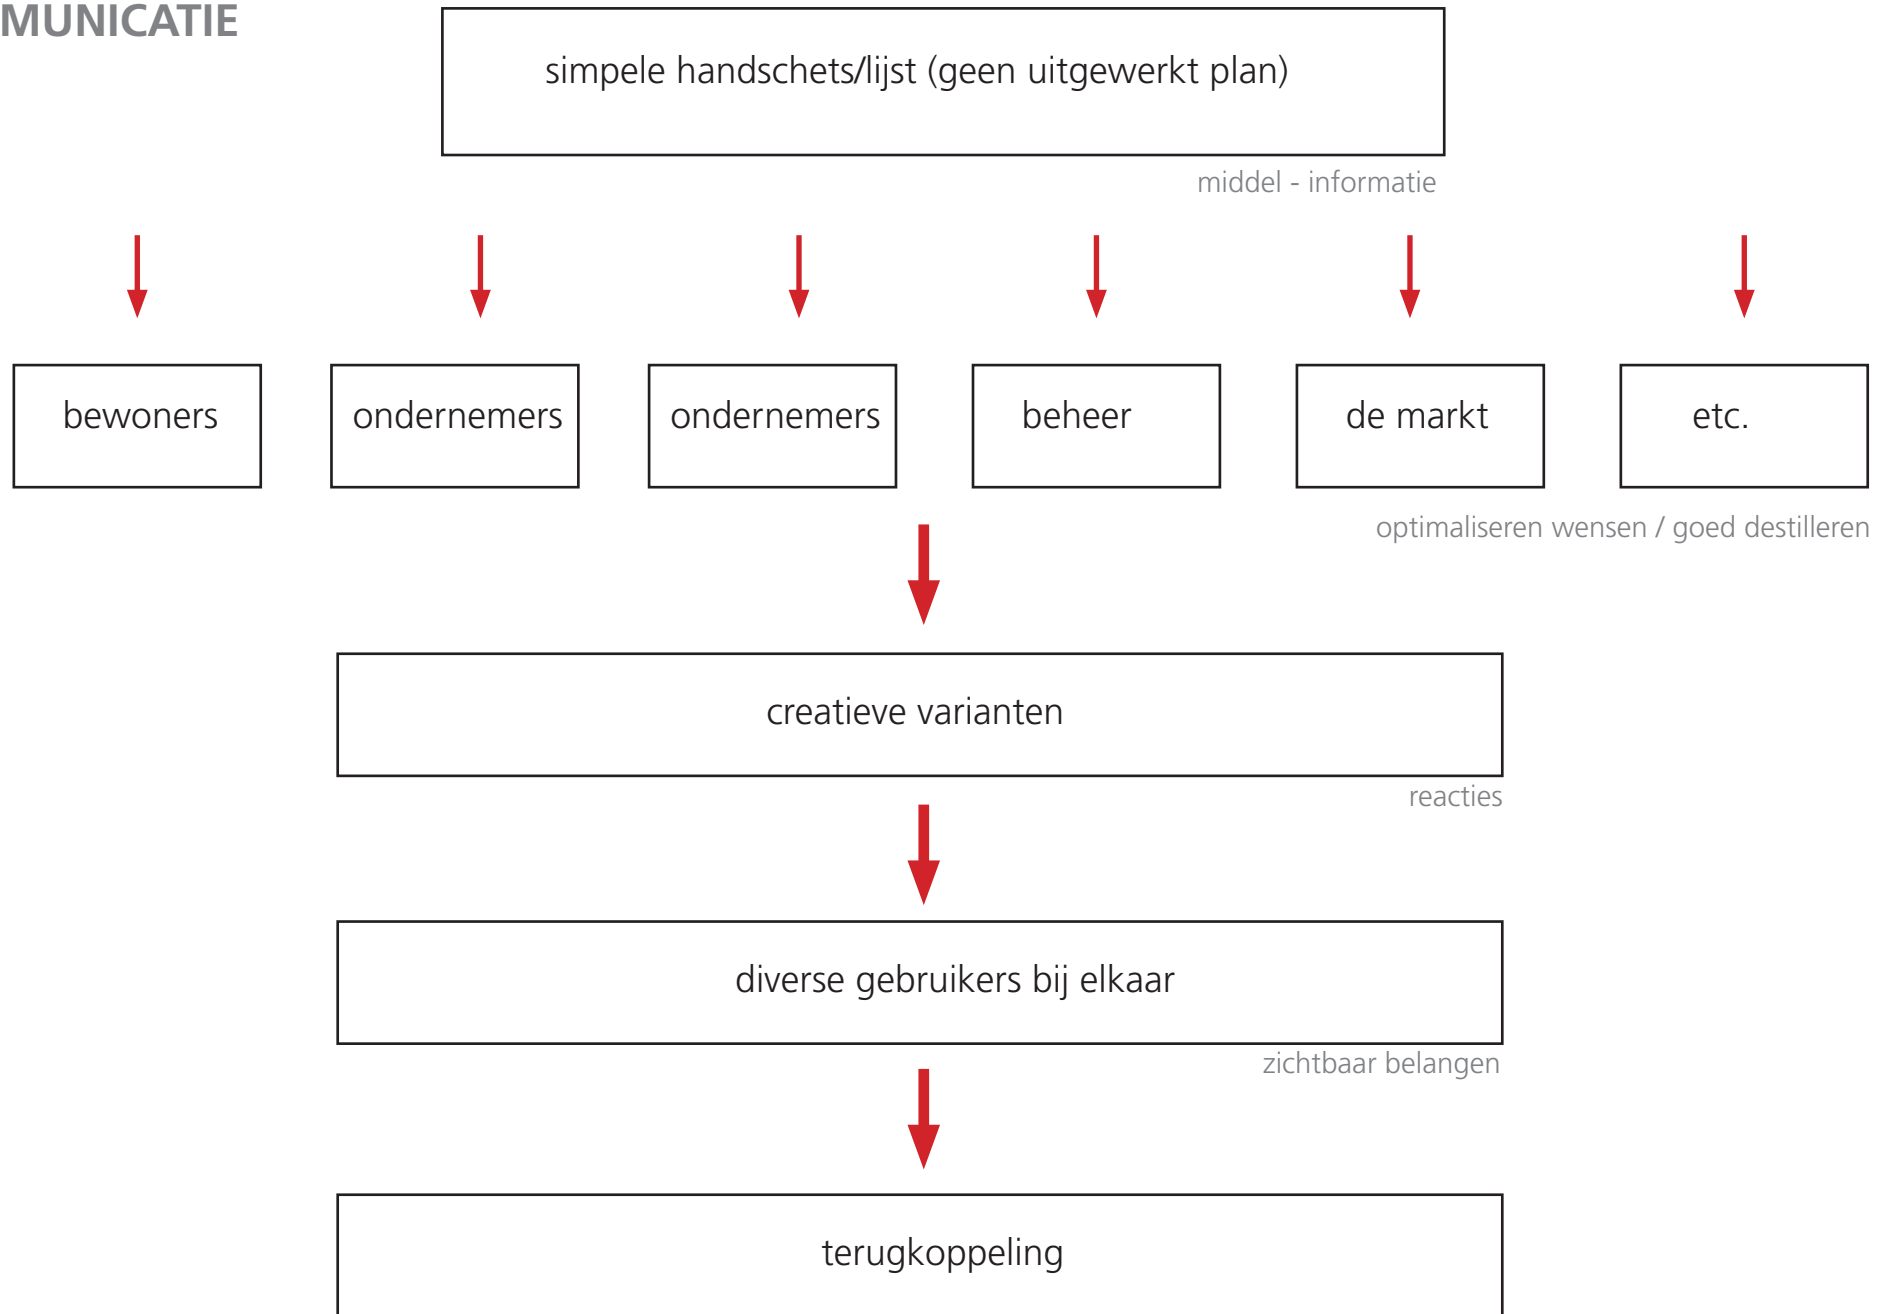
MUNICATIE

simpele handschets/lijst (geen uitgewerkt plan)

middel - informatie

bewoners

ondernemers

ondernemers

beheer

de markt

etc.

optimaliseren wensen / goed destilleren

creatieve varianten

reacties

diverse gebruikers bij elkaar

zichtbaar belangen

terugkoppeling